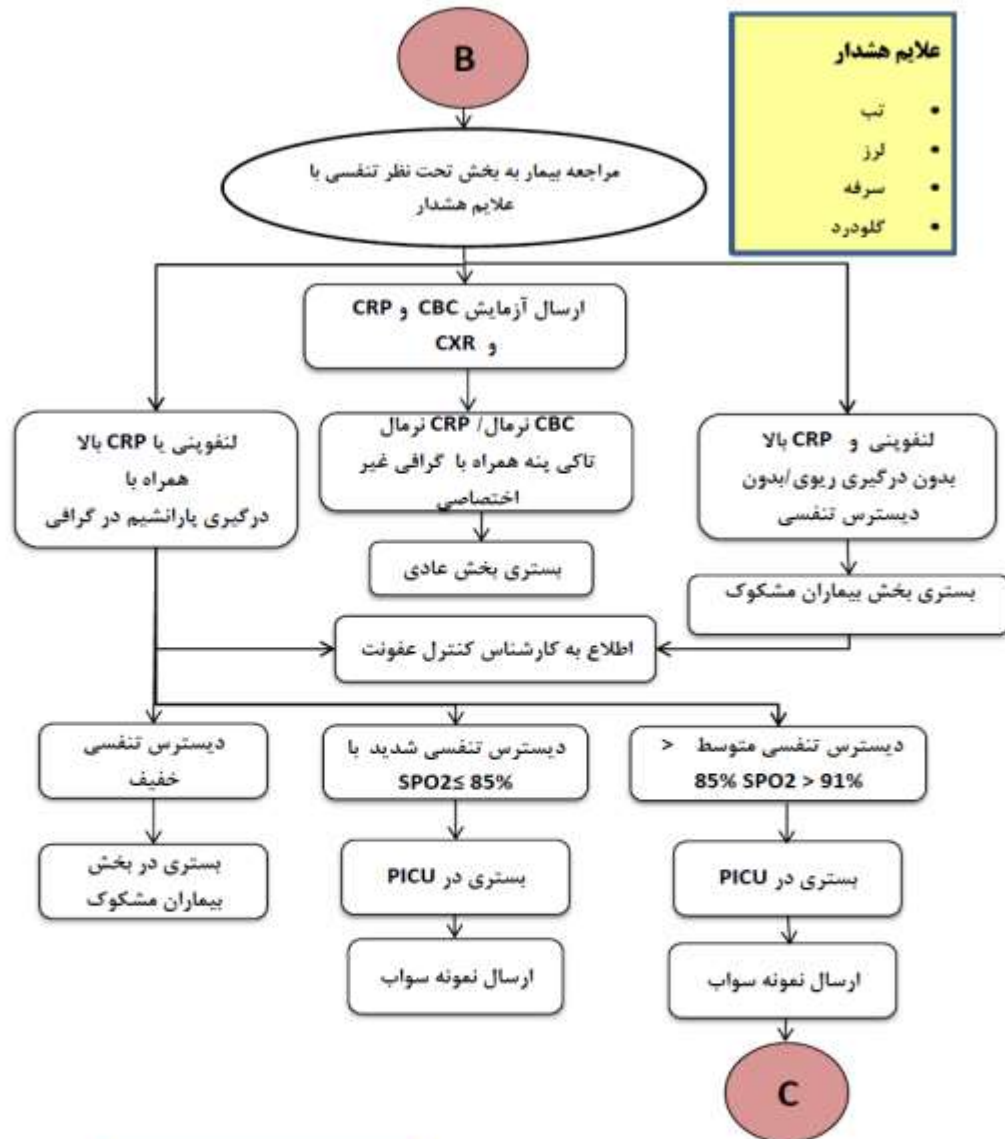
B

علایم هشدار
• تب
• لرز
• سرفه
• گلودرد

مراجعه بیمار به بخش تحت نظر تنفسی با علایم هشدار

ارسال آزمایش CBC و CRP و CXR

لنفوپنی و CRP بالا بدون درگیری ریوی/بدون دیسترس تنفسی

CBC نرمال/ CRP نرمال تاکی پنه همراه با گرافی غیر اختصاصی

لنفوپنی یا CRP بالا همراه با درگیری پارانشیم در گرافی

بستری بخش بیماران مشکوک

بستری بخش عادی

اطلاع به کارشناس کنترل عفونت

دیسترس تنفسی متوسط < 85% SPO2 > 91%

دیسترس تنفسی شدید با SPO2≤ 85%

دیسترس تنفسی خفیف

بستری در PICU

بستری در PICU

بستری در بخش بیماران مشکوک

ارسال نمونه سواب

ارسال نمونه سواب

C